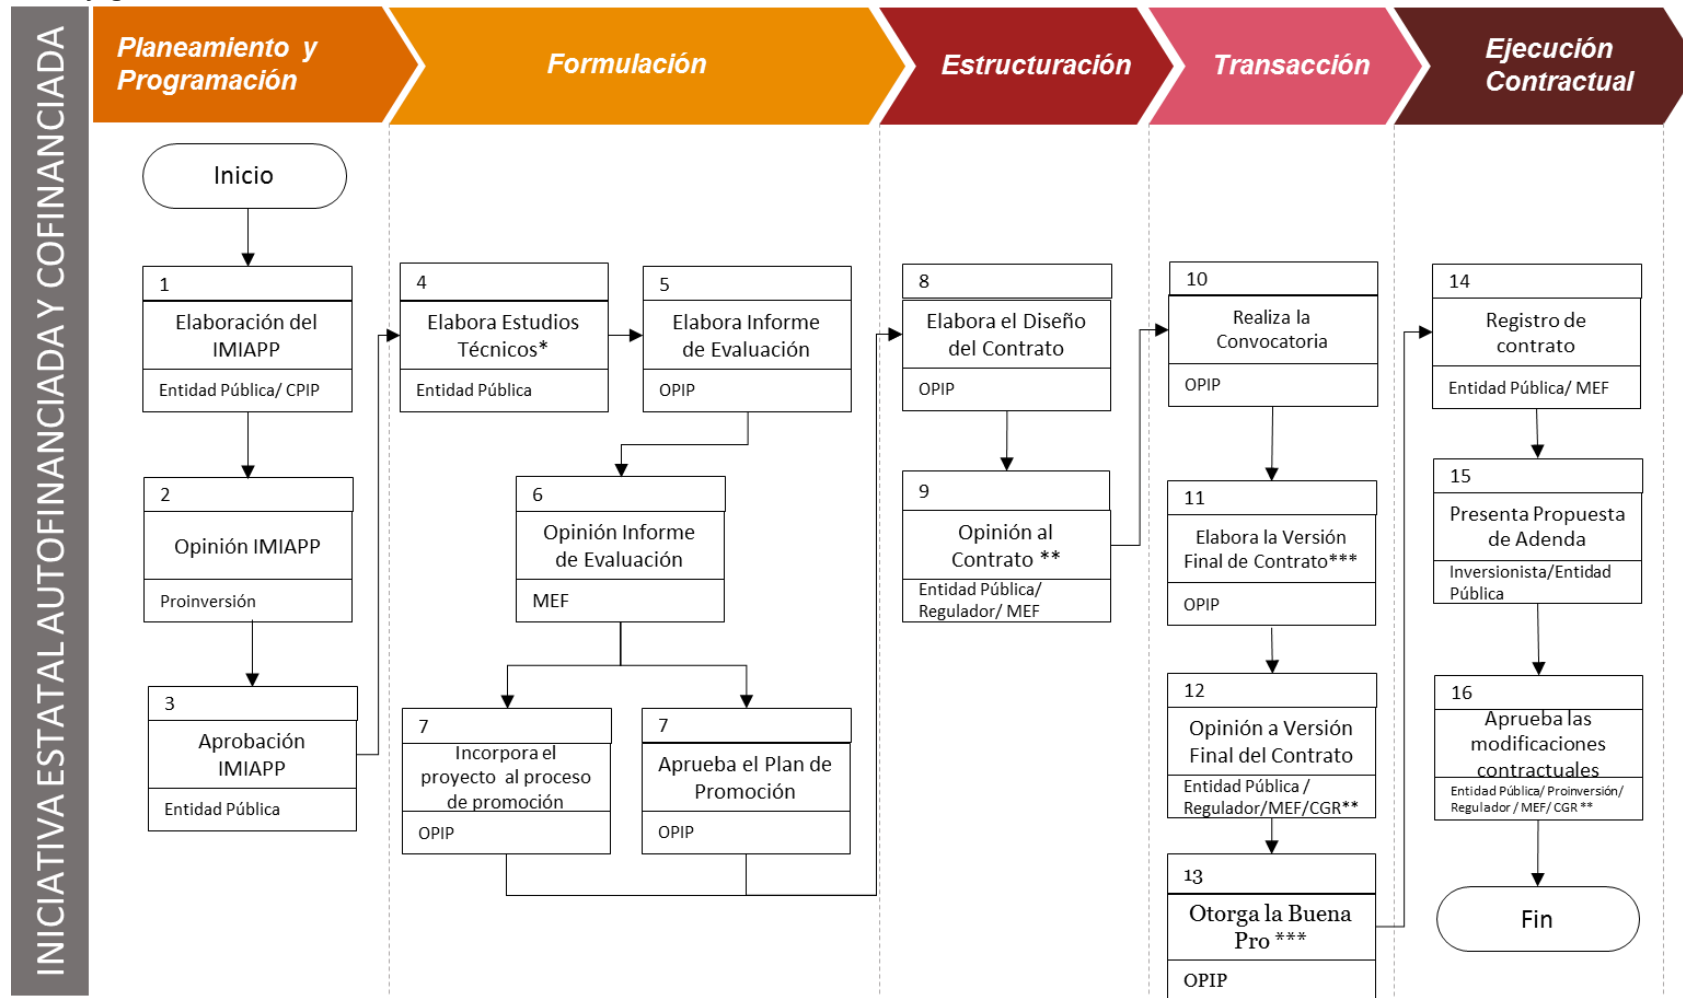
INICIATIVA ESTATAL AUTOFINANCIADA Y COFINANCIADA

Planeamiento y Programación

Formulación

Estructuración

Transacción

Ejecución Contractual

Inicio

1
Elaboración del IMIAPP
Entidad Pública/ CPIP

2
Opinión IMIAPP
Proinversión

3
Aprobación IMIAPP
Entidad Pública

4
Elabora Estudios Técnicos*
Entidad Pública

5
Elabora Informe de Evaluación
OPIP

6
Opinión Informe de Evaluación
MEF

7
Incorpora el proyecto al proceso de promoción
OPIP

7
Aprueba el Plan de Promoción
OPIP

8
Elabora el Diseño del Contrato
OPIP

9
Opinión al Contrato **
Entidad Pública/ Regulador/ MEF

10
Realiza la Convocatoria
OPIP

11
Elabora la Versión Final de Contrato***
OPIP

12
Opinión a Versión Final del Contrato
Entidad Pública / Regulador/MEF/CGR**

13
Otorga la Buena Pro ***
OPIP

14
Registro de contrato
Entidad Pública/ MEF

15
Presenta Propuesta de Adenda
Inversionista/Entidad Pública

16
Aprueba las modificaciones contractuales
Entidad Pública/ Proinversión/ Regulador / MEF/ CGR **

Fin